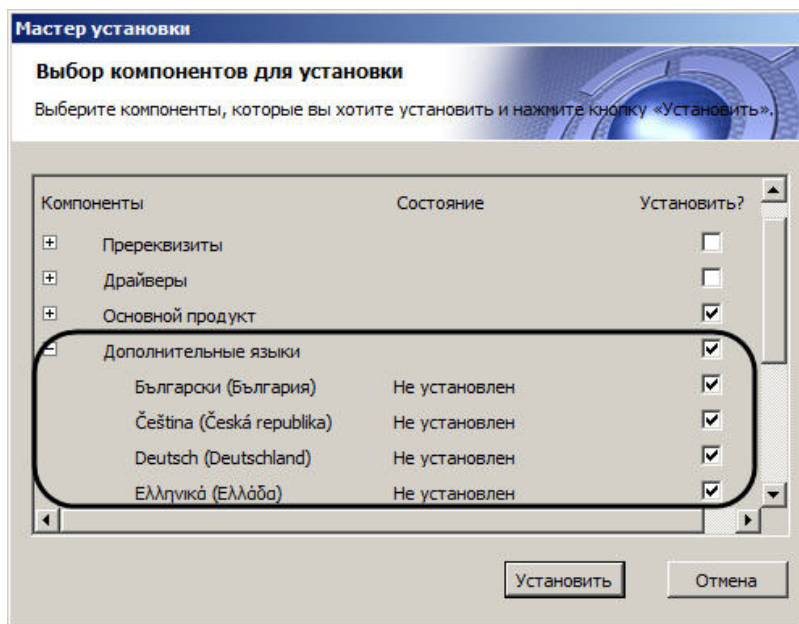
Мастер установки

Выбор компонентов для установки

Выберите компоненты, которые вы хотите установить и нажмите кнопку «Установить».

| Компоненты | Состояние | Установить? |
|---|---|---|
| Пререквизиты | | |
| Драйверы | | |
| Основной продукт | | |
| Дополнительные языки | | |
| Български (България) | Не установлен | |
| Čeština (Česká republika) | Не установлен | |
| Deutsch (Deutschland) | Не установлен | |
| Ελληνικά (Ελλάδα) | Не установлен | |

Установить

Отмена